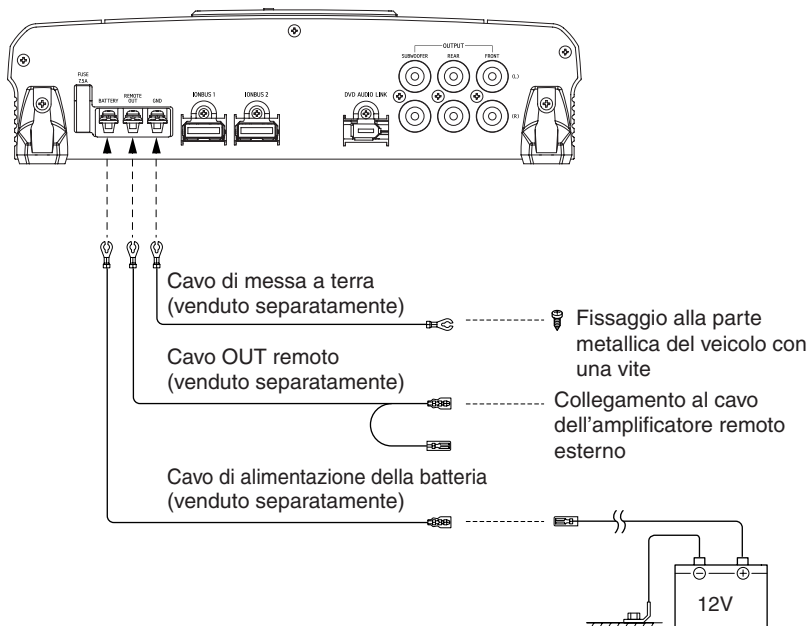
OUTPUT
SUBWOOFER REAR FRONT
(L)
(R)
FUSE 7.5A
BATTERY REMOTE OUT GND
IONBUS 1 IONBUS 2
DVD AUDIO LINK

Cavo di messa a terra (venduto separatamente)

Fissaggio alla parte metallica del veicolo con una vite

Cavo OUT remoto (venduto separatamente)

Collegamento al cavo dell'amplificatore remoto esterno

Cavo di alimentazione della batteria (venduto separatamente)

12V